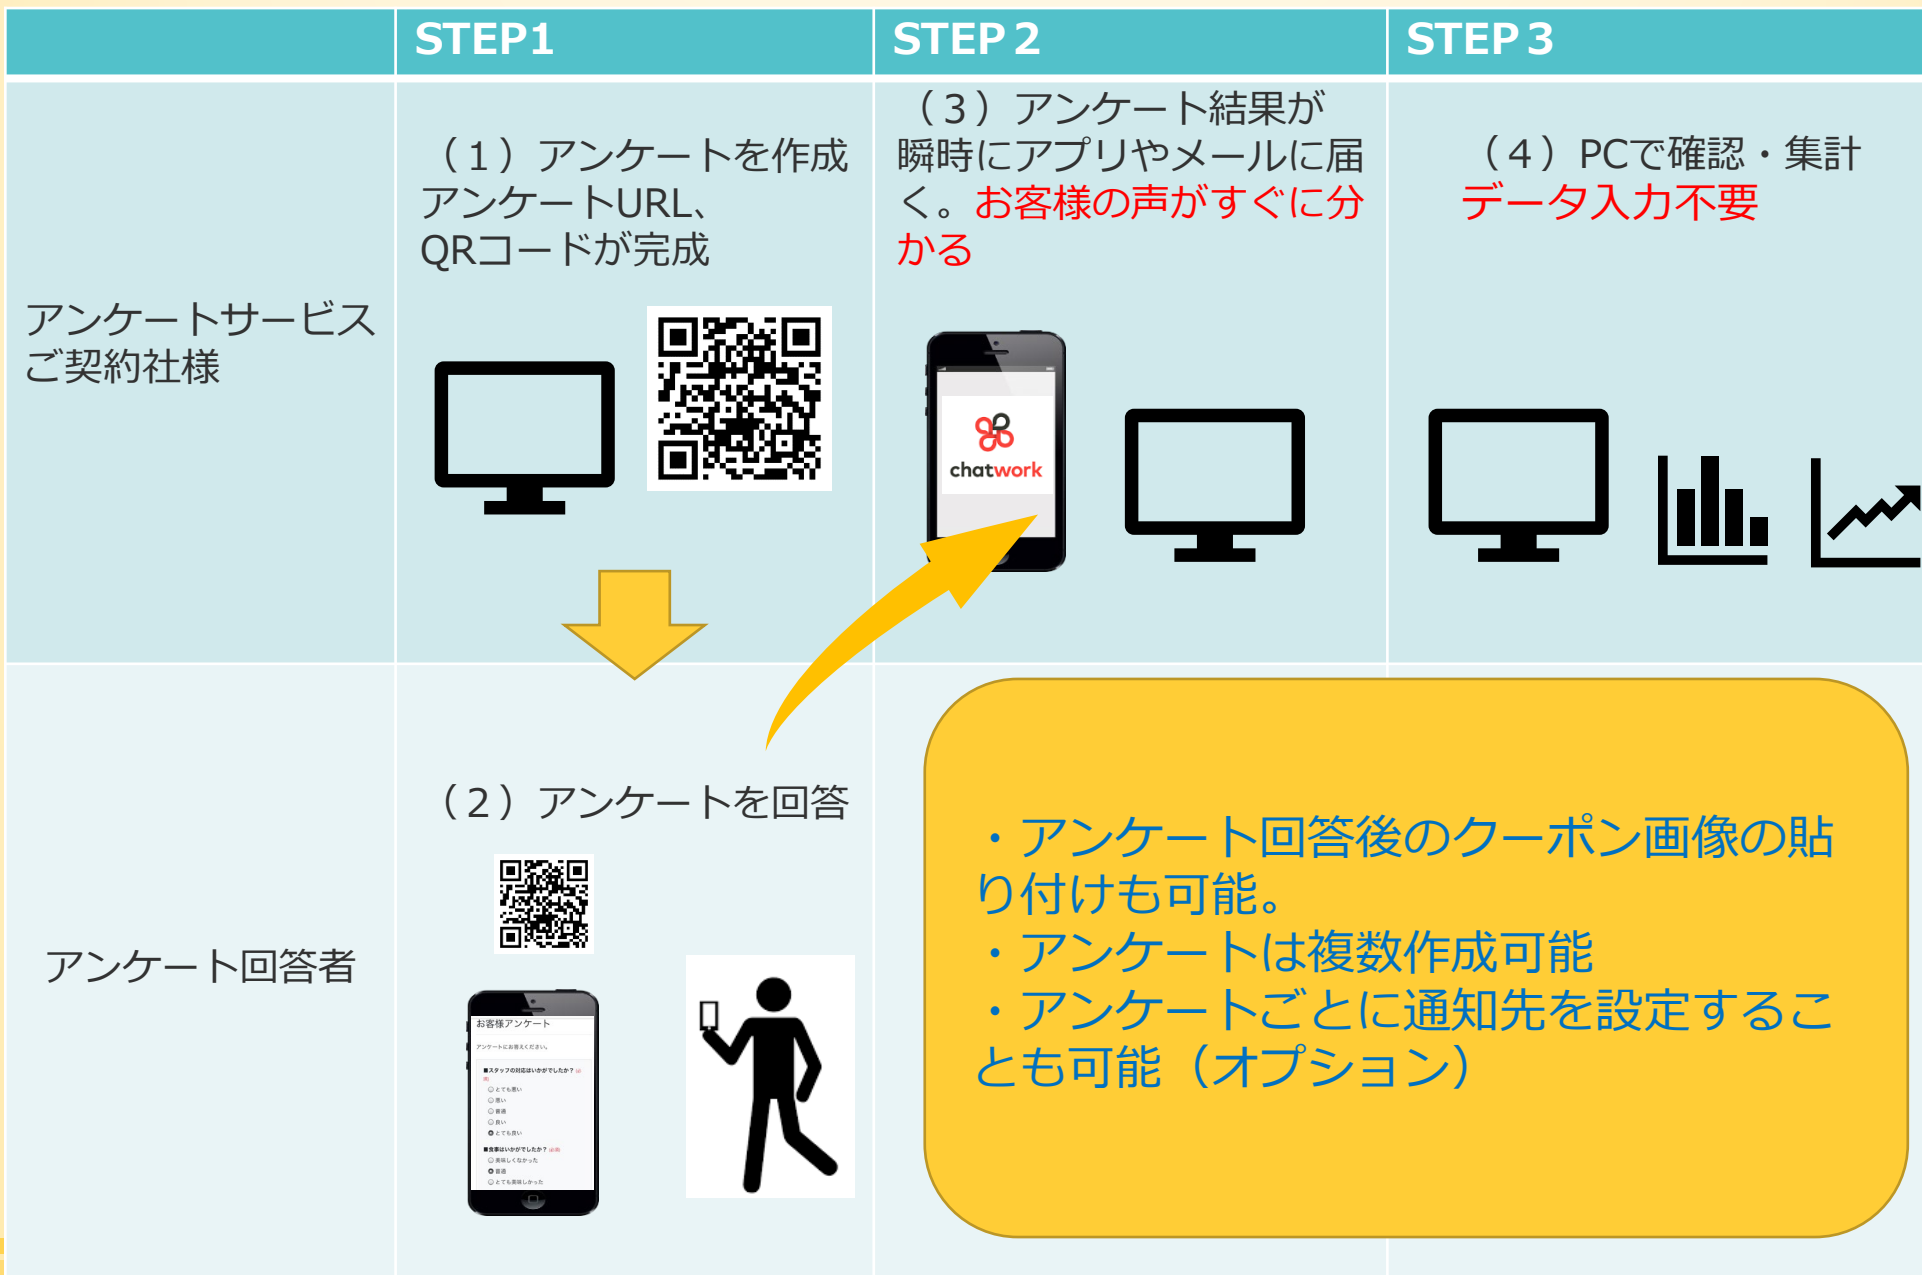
| | STEP1 | STEP 2 | STEP 3 |
|---|---|---|---|
| アンケートサービスご契約社様 | （1）アンケートを作成 アンケートURL、QRコードが完成 | （3）アンケート結果が瞬時にアプリやメールに届く。お客様の声がすぐに分かる | （4）PCで確認・集計 データ入力不要 |
| アンケート回答者 | （2）アンケートを回答 | | |

chatwork

お客様アンケート

・アンケート回答後のクーポン画像の貼り付けも可能。
・アンケートは複数作成可能
・アンケートごとに通知先を設定することも可能（オプション）